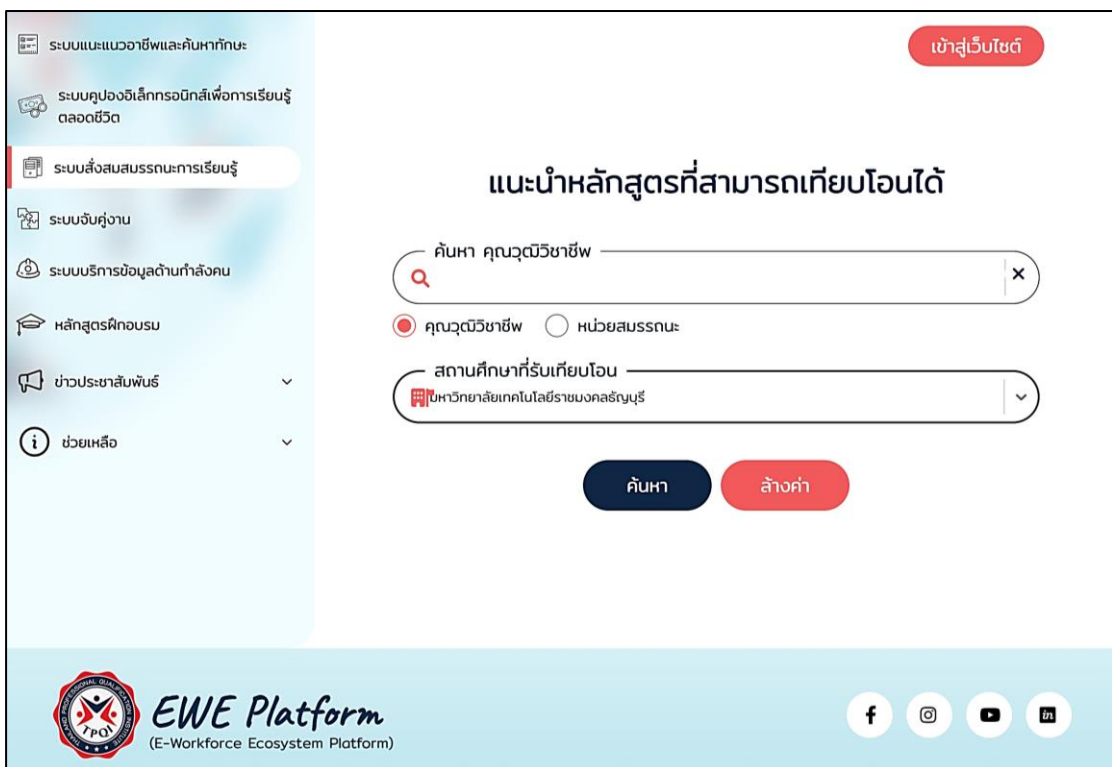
ระบบแนะแนวอาชีพและค้นหาทักษะ

ระบบคูปองอิเล็กทรอนิกส์เพื่อการเรียนรู้ตลอดชีวิต

ระบบสั่งสมสมรรถนะการเรียนรู้

ระบบจับคู่งาน

ระบบบริการข้อมูลด้านกำลังคน

หลักสูตรฝึกอบรม

ข่าวประชาสัมพันธ์

ช่วยเหลือ

เข้าสู่เว็บไซต์

แนะนำหลักสูตรที่สามารถเทียบโอนได้

ค้นหา คุณวุฒิวิชาชีพ

×

คุณวุฒิวิชาชีพ

หน่วยสมรรถนะ

สถานศึกษาที่รับเทียบโอน

มหาวิทยาลัยเทคโนโลยีราชมงคลธัญบุรี

ค้นหา

ล้างค่า

TPQI

EWE Platform
(E-Workforce Ecosystem Platform)